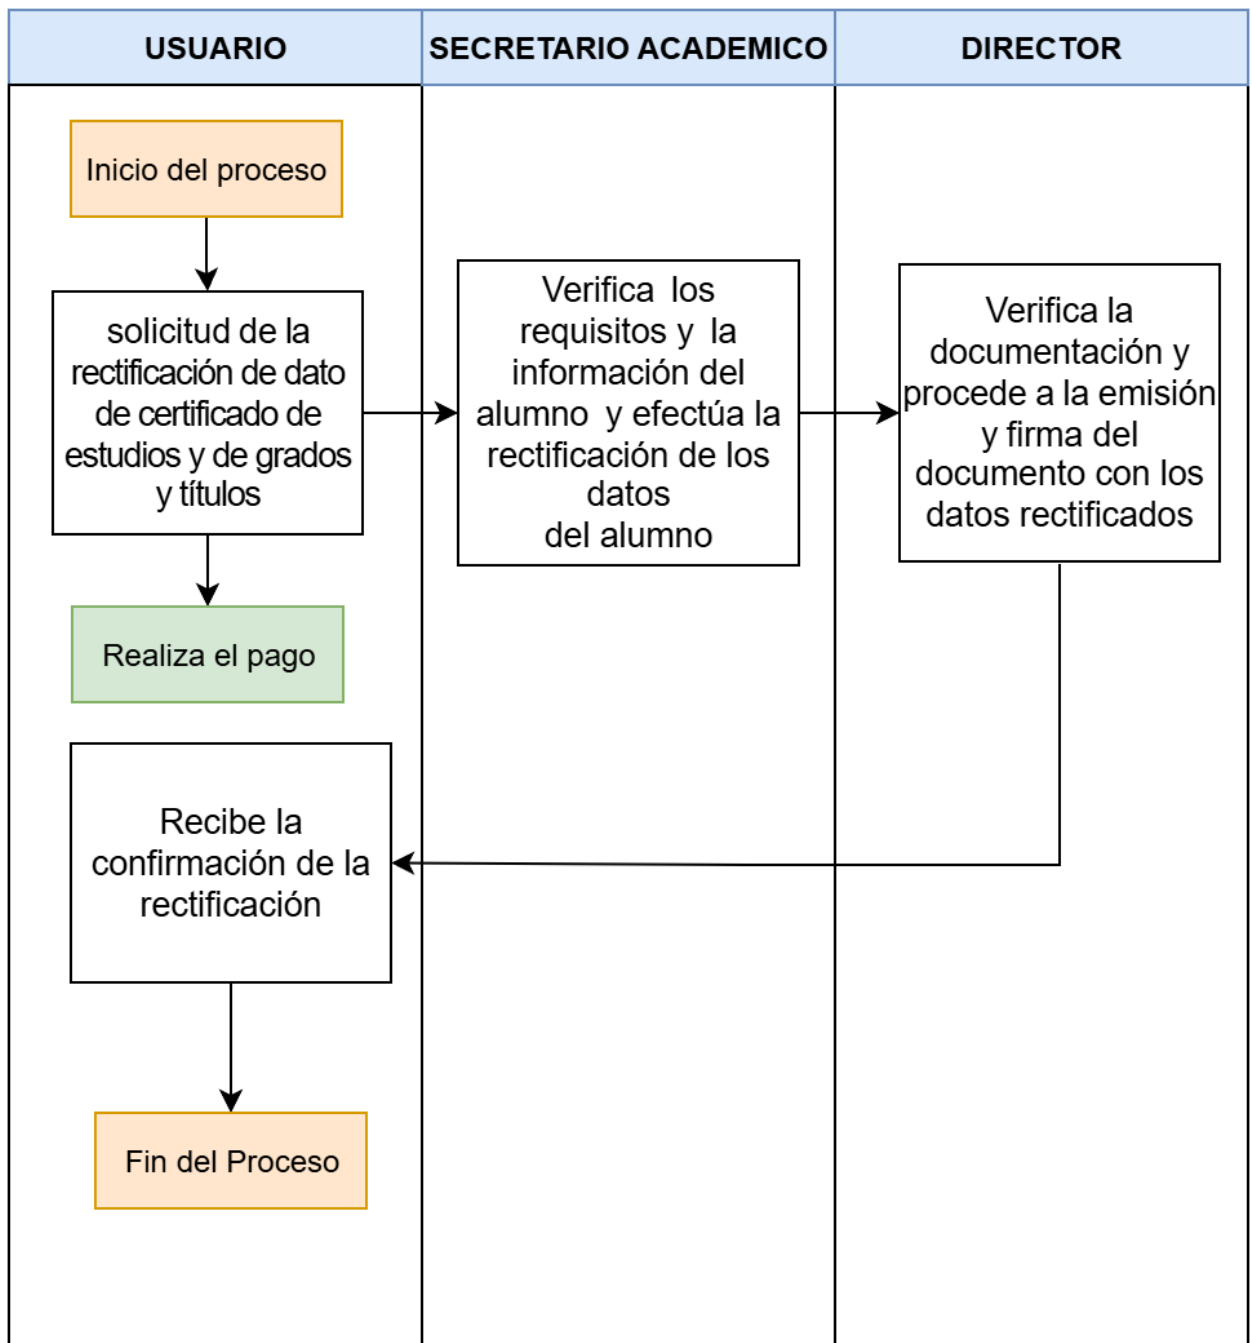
USUARIO

SECRETARIO ACADEMICO

DIRECTOR

Inicio del proceso

solicitud de la rectificación de dato de certificado de estudios y de grados y títulos

Verifica los requisitos y la información del alumno y efectúa la rectificación de los datos del alumno

Verifica la documentación y procede a la emisión y firma del documento con los datos rectificados

Realiza el pago

Recibe la confirmación de la rectificación

Fin del Proceso